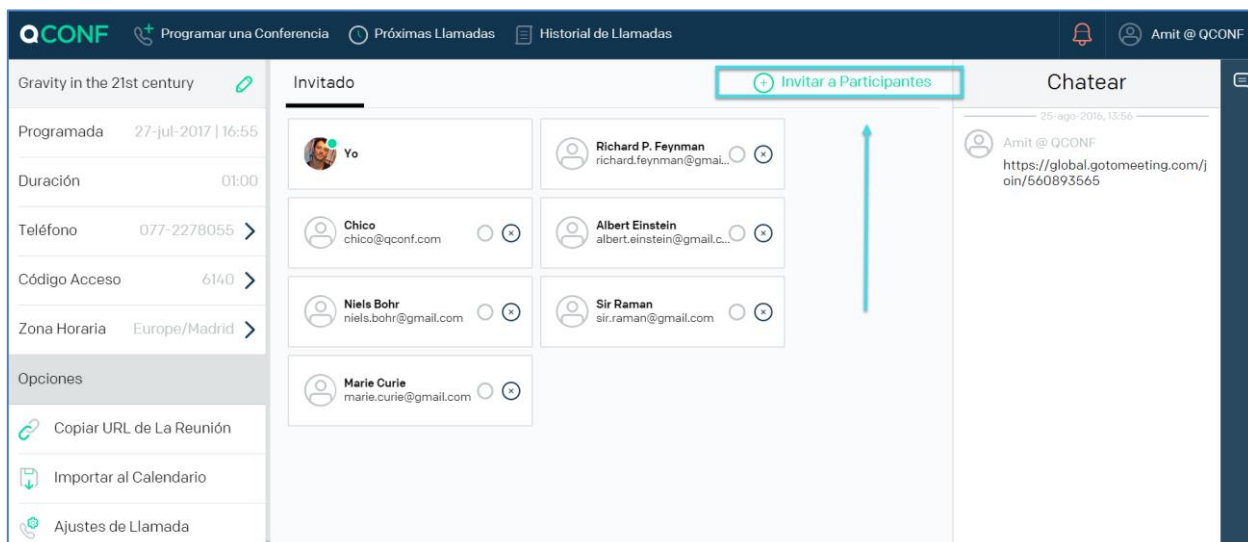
QCONF Programar una Conferencia Próximas Llamadas Historial de Llamadas Amit @ QCONF

Gravity in the 21st century

Programada 27-jul-2017 | 16:55

Duración 01:00

Teléfono 077-2278055

Código Acceso 6140

Zona Horaria Europe/Madrid

Opciones

Copiar URL de La Reunión

Importar al Calendario

Ajustes de Llamada

Invitado

Invitar a Participantes

Yo

Richard P. Feynman
richard.feynman@gmai...

Chico
chico@qconf.com

Albert Einstein
albert.einstein@gmail.c...

Niels Bohr
niels.bohr@gmail.com

Sir Raman
sir.raman@gmail.com

Marie Curie
marie.curie@gmail.com

Chatear

25-ago-2016, 13:56

Amit @ QCONF
https://global.gotomeeting.com/join/560893565